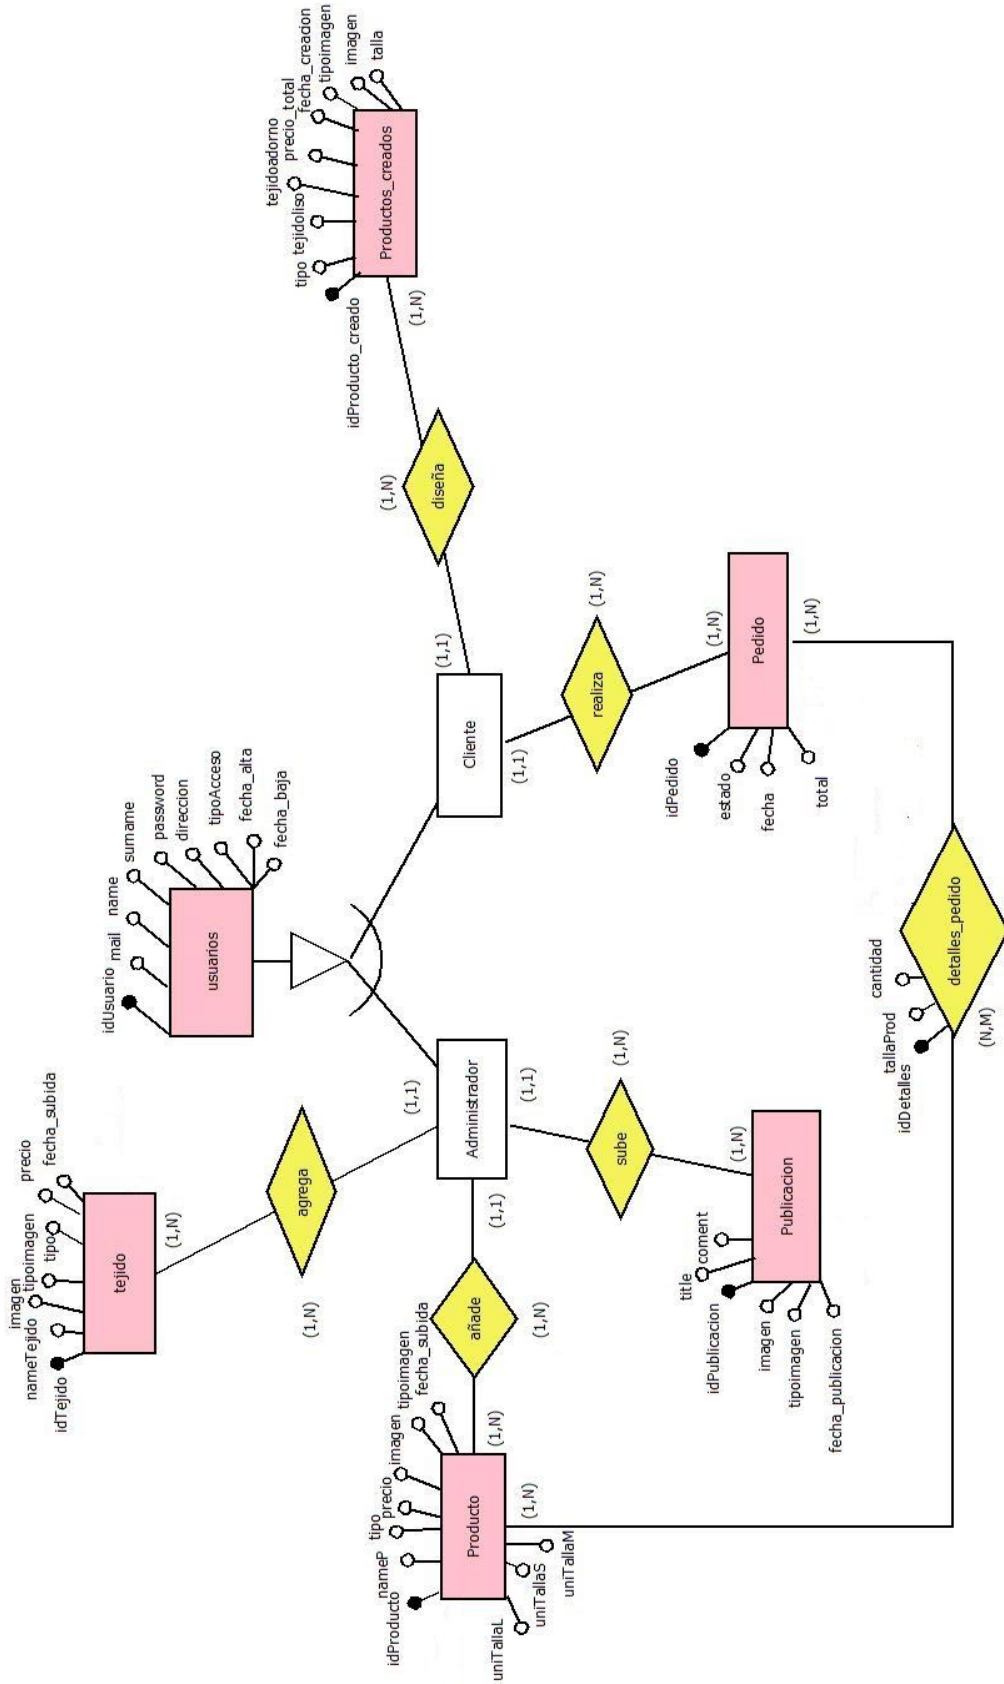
Productos_creados
idProducto_creado
tipo
tejidoliso
tejidoadorno
precio_total
fecha_creacion
tipoimagen
imagen
talla
(1,N)
diseña
(1,N)
(1,1)
Cliente
(1,1)
realiza
(1,N)
(1,N)
Pedido
idPedido
estado
fecha
total
(1,N)
usuarios
idUsuario
mail
name
surname
password
direccion
tipoAcceso
fecha_alta
fecha_baja
detalles_pedido
cantidad
tallaProd
idDetalles
(N,M)
tejido
idTejido
nameTejido
imagen
tipoimagen
tipo
precio
fecha_subida
(1,N)
agrega
(1,N)
(1,1)
Administrador
(1,1)
(1,1)
sube
(1,N)
(1,N)
Publicacion
idPublicacion
title
coment
imagen
tipoimagen
fecha_publicacion
añade
(1,N)
(1,N)
Producto
idProducto
nameP
tipo
precio
imagen
tipoimagen
fecha_subida
uniTallaL
uniTallaS
uniTallaM
(1,N)